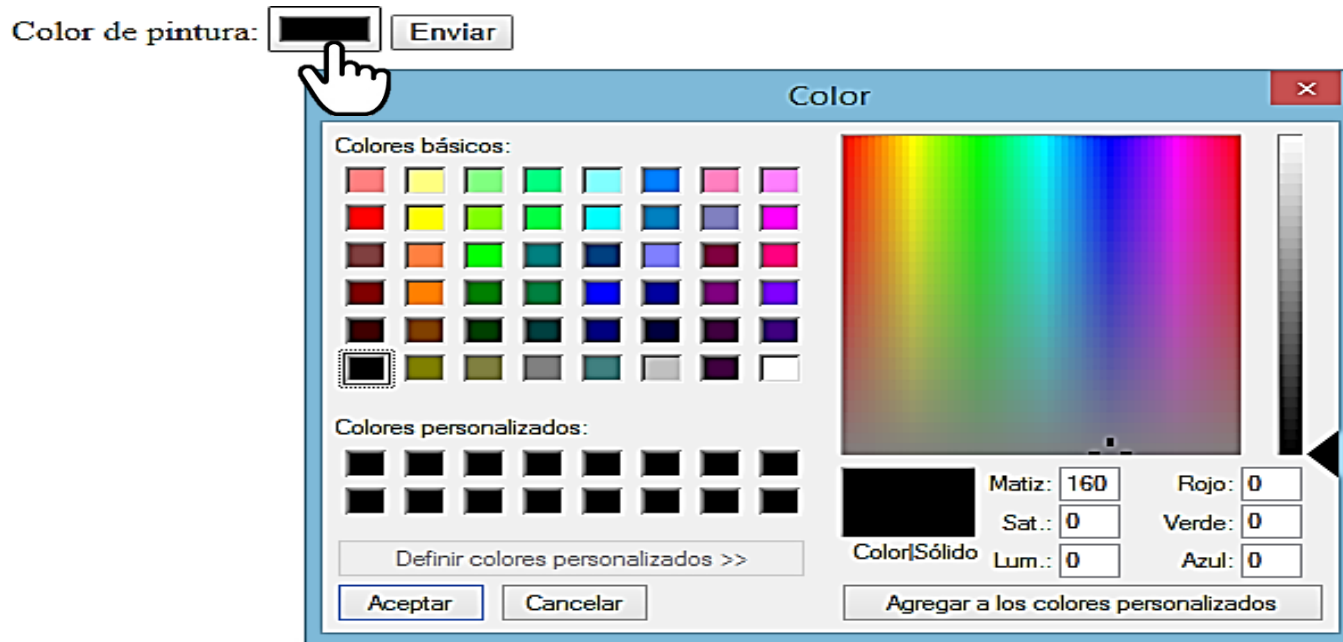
Color de pintura: Enviar

Color

×

Colores básicos:

Colores personalizados:

Definir colores personalizados >>

Aceptar

Cancelar

Color|Sólido

Matiz: 160

Sat.: 0

Lum.: 0

Rojo: 0

Verde: 0

Azul: 0

Agregar a los colores personalizados